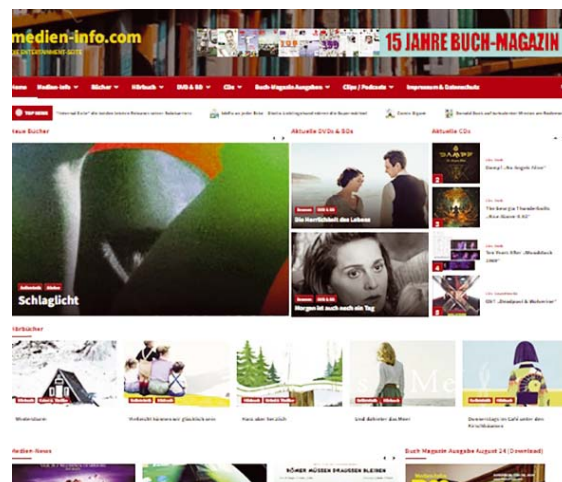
medien-info.com
DIE ENTERTAINMENT-SEITE

15 JAHRE BUCH-MAGAZIN

Home Medien-Info Bücher Hörbuch DVD & BD CDs Buch-Magazin Ausgaben Clips / Podcasts Impressum & Datenschutz

TOP NEWS "Internat Keil" die modernsten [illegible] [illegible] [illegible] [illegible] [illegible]

Neue Bücher

Aktuelle DVDs & BDs

Aktuelle CDs

Krimi Bücher
Schlaglicht

Drama DVD & BD
Die Herrlichkeit des Lebens

Drama DVD & BD
Morgen ist auch noch ein Tag

CDs / Musik
Dampf - „Be Angels Alive"

CDs / Musik
The Invery Thunderfield - „Rise Above 4:40"

CDs / Musik
Ten Years After - „Woodstock 1969"

CDs / Musik
OST - „Deadpool & Wolverine"

Hörbücher

Winterdunst

Vielleicht können wir glücklich sein

Hass aber herzlich

Und dahinter das Meer

Denen ist ganz ein Gold unter den Kirschbäumen

Medien-News

RÖMER MÜSSEN DRAUSSEN BLEIBEN

Buch Magazin Ausgabe August 24 (Download)